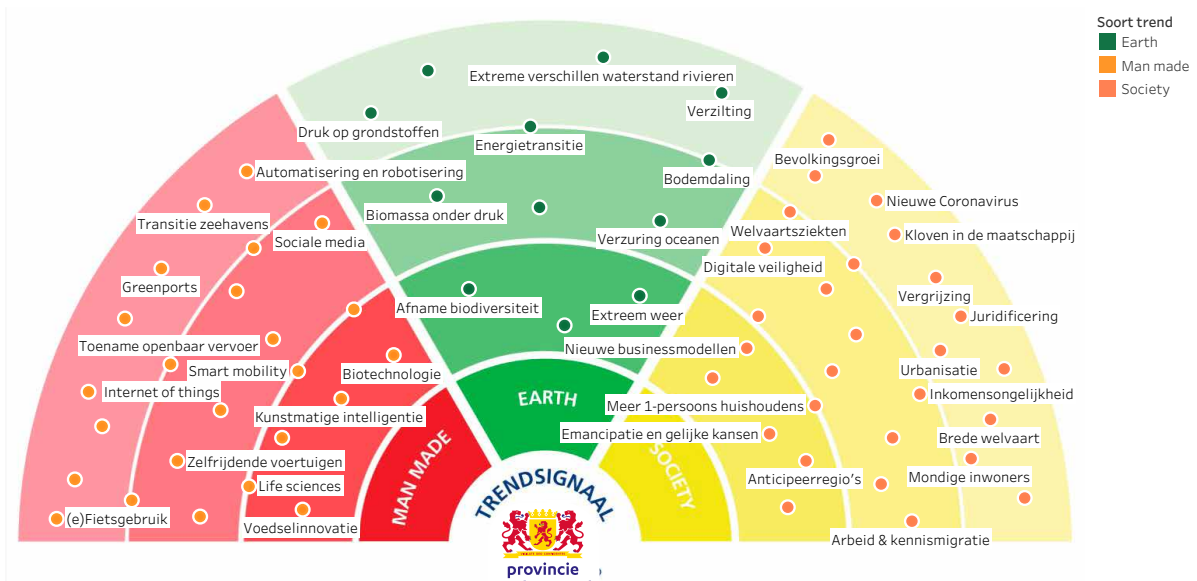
Soort trend
Earth
Man made
Society

Extreme verschillen waterstand rivieren
Verzilting
Druk op grondstoffen
Energietransitie
Bodemdaling
Automatisering en robotisering
Bevolkingsgroei
Nieuwe Coronavirus
Biomassa onder druk
Transitie zeehavens
Sociale media
Verzuring oceanen
Welvaartsziekten
Kloven in de maatschappij
Digitale veiligheid
Greenports
Vergrijzing
Afname biodiversiteit
Juridificering
Extreem weer
Toename openbaar vervoer
Nieuwe businessmodellen
Smart mobility
Biotechnologie
Urbanisatie
Internet of things
Inkomensongelijkheid
EARTH
Meer 1-persoons huishoudens
Kunstmatige intelligentie
Emancipatie en gelijke kansen
Brede welvaart
Zelfrijdende voertuigen
MAN MADE
SOCIETY
Anticipeerregio's
Mondige inwoners
Life sciences
(e)Fietsgebruik
Voedselinnovatie
TRENDSIGNAAL
Arbeid & kennismigratie
provincie